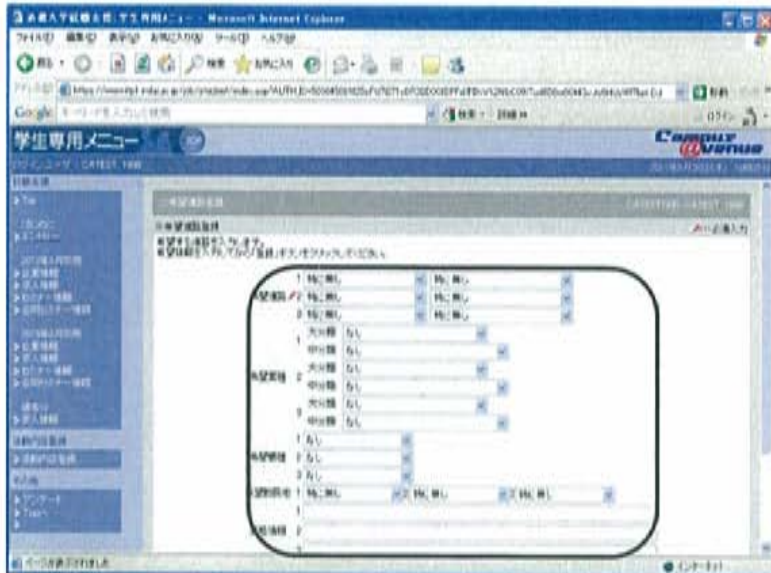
ファイル(F) 編集(E) 表示(V) お気に入り(A) ツール(T) ヘルプ(H)

Google

学生専用メニュー

Campus @venus

希望勤務地 1 特に無し 特に無し
2 特に無し 特に無し
3 特に無し 特に無し

希望職種 1 大分類 なし
中分類 なし
2 大分類 なし
中分類 なし
3 大分類 なし
中分類 なし

希望業種 1 なし
2 なし
3 なし

特に無し 特に無し 特に無し

インターネット